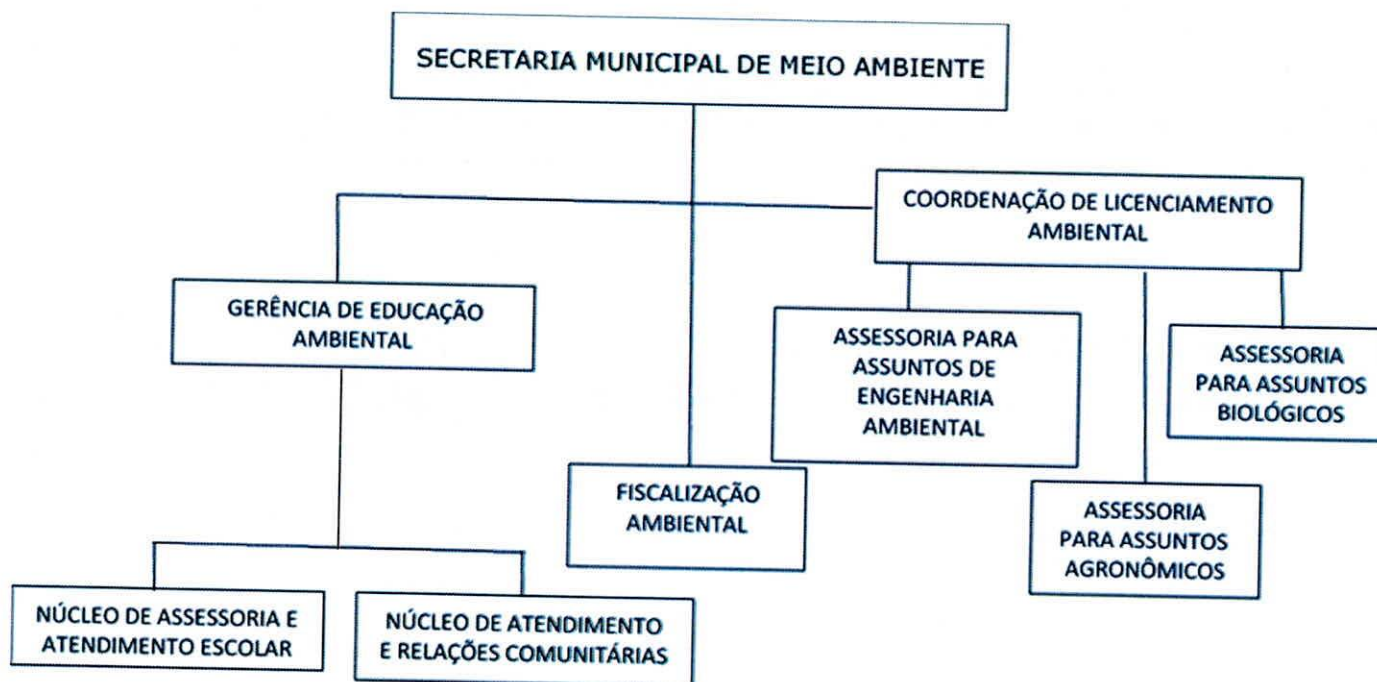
SECRETARIA MUNICIPAL DE MEIO AMBIENTE

COORDENAÇÃO DE LICENCIAMENTO AMBIENTAL

GERÊNCIA DE EDUCAÇÃO AMBIENTAL

ASSESSORIA PARA ASSUNTOS DE ENGENHARIA AMBIENTAL

ASSESSORIA PARA ASSUNTOS BIOLÓGICOS

FISCALIZAÇÃO AMBIENTAL

ASSESSORIA PARA ASSUNTOS AGRONÔMICOS

NÚCLEO DE ASSESSORIA E ATENDIMENTO ESCOLAR

NÚCLEO DE ATENDIMENTO E RELAÇÕES COMUNITÁRIAS